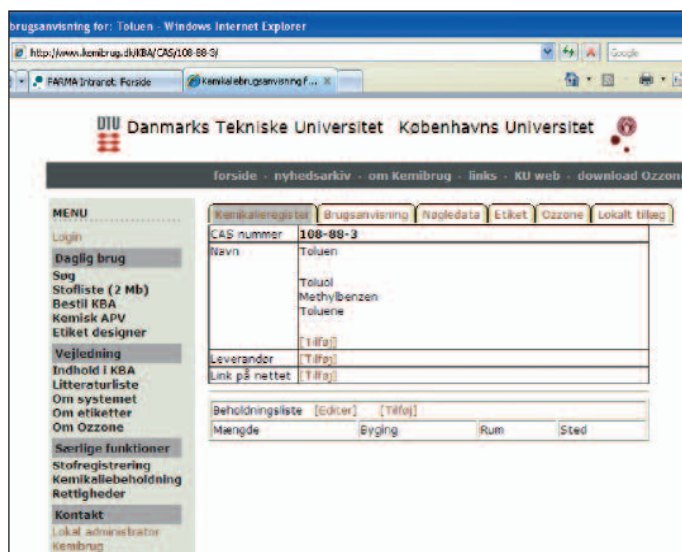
brugsanvisning for: Toluen - Windows Internet Explorer

http://www.kemibrug.dk/KBA/CAS/108-88-3/

Google

FARMA Intranet: Forside

Kemikaliebrugsanvisning f...

DTU Danmarks Tekniske Universitet Københavns Universitet

forside · nyhedsarkiv · om Kemibrug · links · KU web · download Ozzone

MENU

Login

Daglig brug

Søg

Stofliste (2 Mb)

Bestil KBA

Kemisk APV

Etiket designer

Vejledning

Indhold i KBA

Litteraturliste

Om systemet

Om etiketter

Om Ozzone

Særlige funktioner

Stofregistrering

Kemikaliebeholdning

Rettigheder

Kontakt

Lokal administrator

Kemibrug

Kemikalieregister | Brugsanvisning | Nøgledata | Etiket | Ozzone | Lokalt tillæg

| CAS nummer | 108-88-3 |
|---|---|
| Navn | Toluen<br><br>Toluol<br>Methylbenzen<br>Toluene<br><br>[Tilføj] |
| Leverandør | [Tilføj] |
| Link på nettet | [Tilføj] |

Beholdningsliste [Editer] [Tilføj]

| Mængde | Byging | Rum | Sted |
|---|---|---|---|